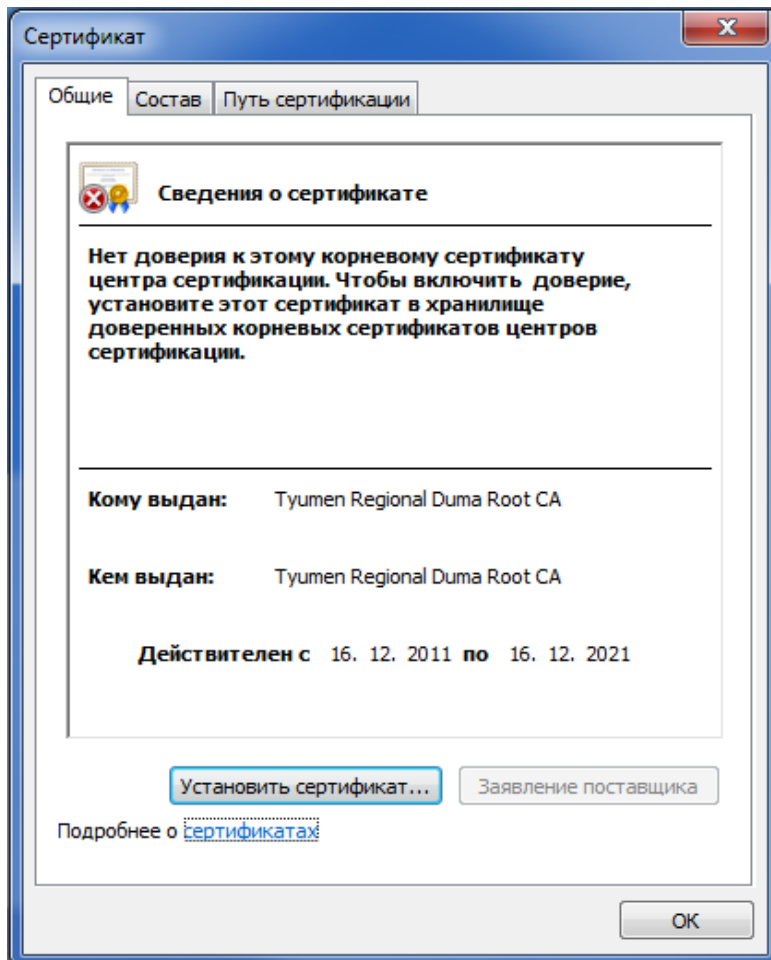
Сертификат

Общие | Состав | Путь сертификации

Сведения о сертификате

Нет доверия к этому корневому сертификату центра сертификации. Чтобы включить доверие, установите этот сертификат в хранилище доверенных корневых сертификатов центров сертификации.

Кому выдан: Tyumen Regional Duma Root CA

Кем выдан: Tyumen Regional Duma Root CA

Действителен с 16. 12. 2011 по 16. 12. 2021

Установить сертификат... | Заявление поставщика

Подробнее о сертификатах

OK